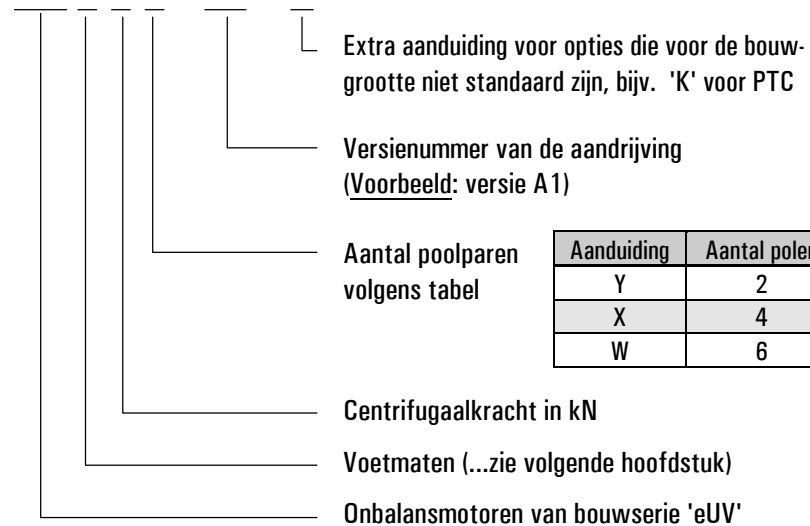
Extra aanduiding voor opties die voor de bouwgrootte niet standaard zijn, bijv. 'K' voor PTC

Versienummer van de aandrijving (Voorbeeld: versie A1)

Aantal poolparen volgens tabel

| Aanduiding | Aantal polen |
|---|---|
| Y | 2 |
| X | 4 |
| W | 6 |

Centrifugaalkracht in kN

Voetmaten (...zie volgende hoofdstuk)

Onbalansmotoren van bouwserie 'eUV'